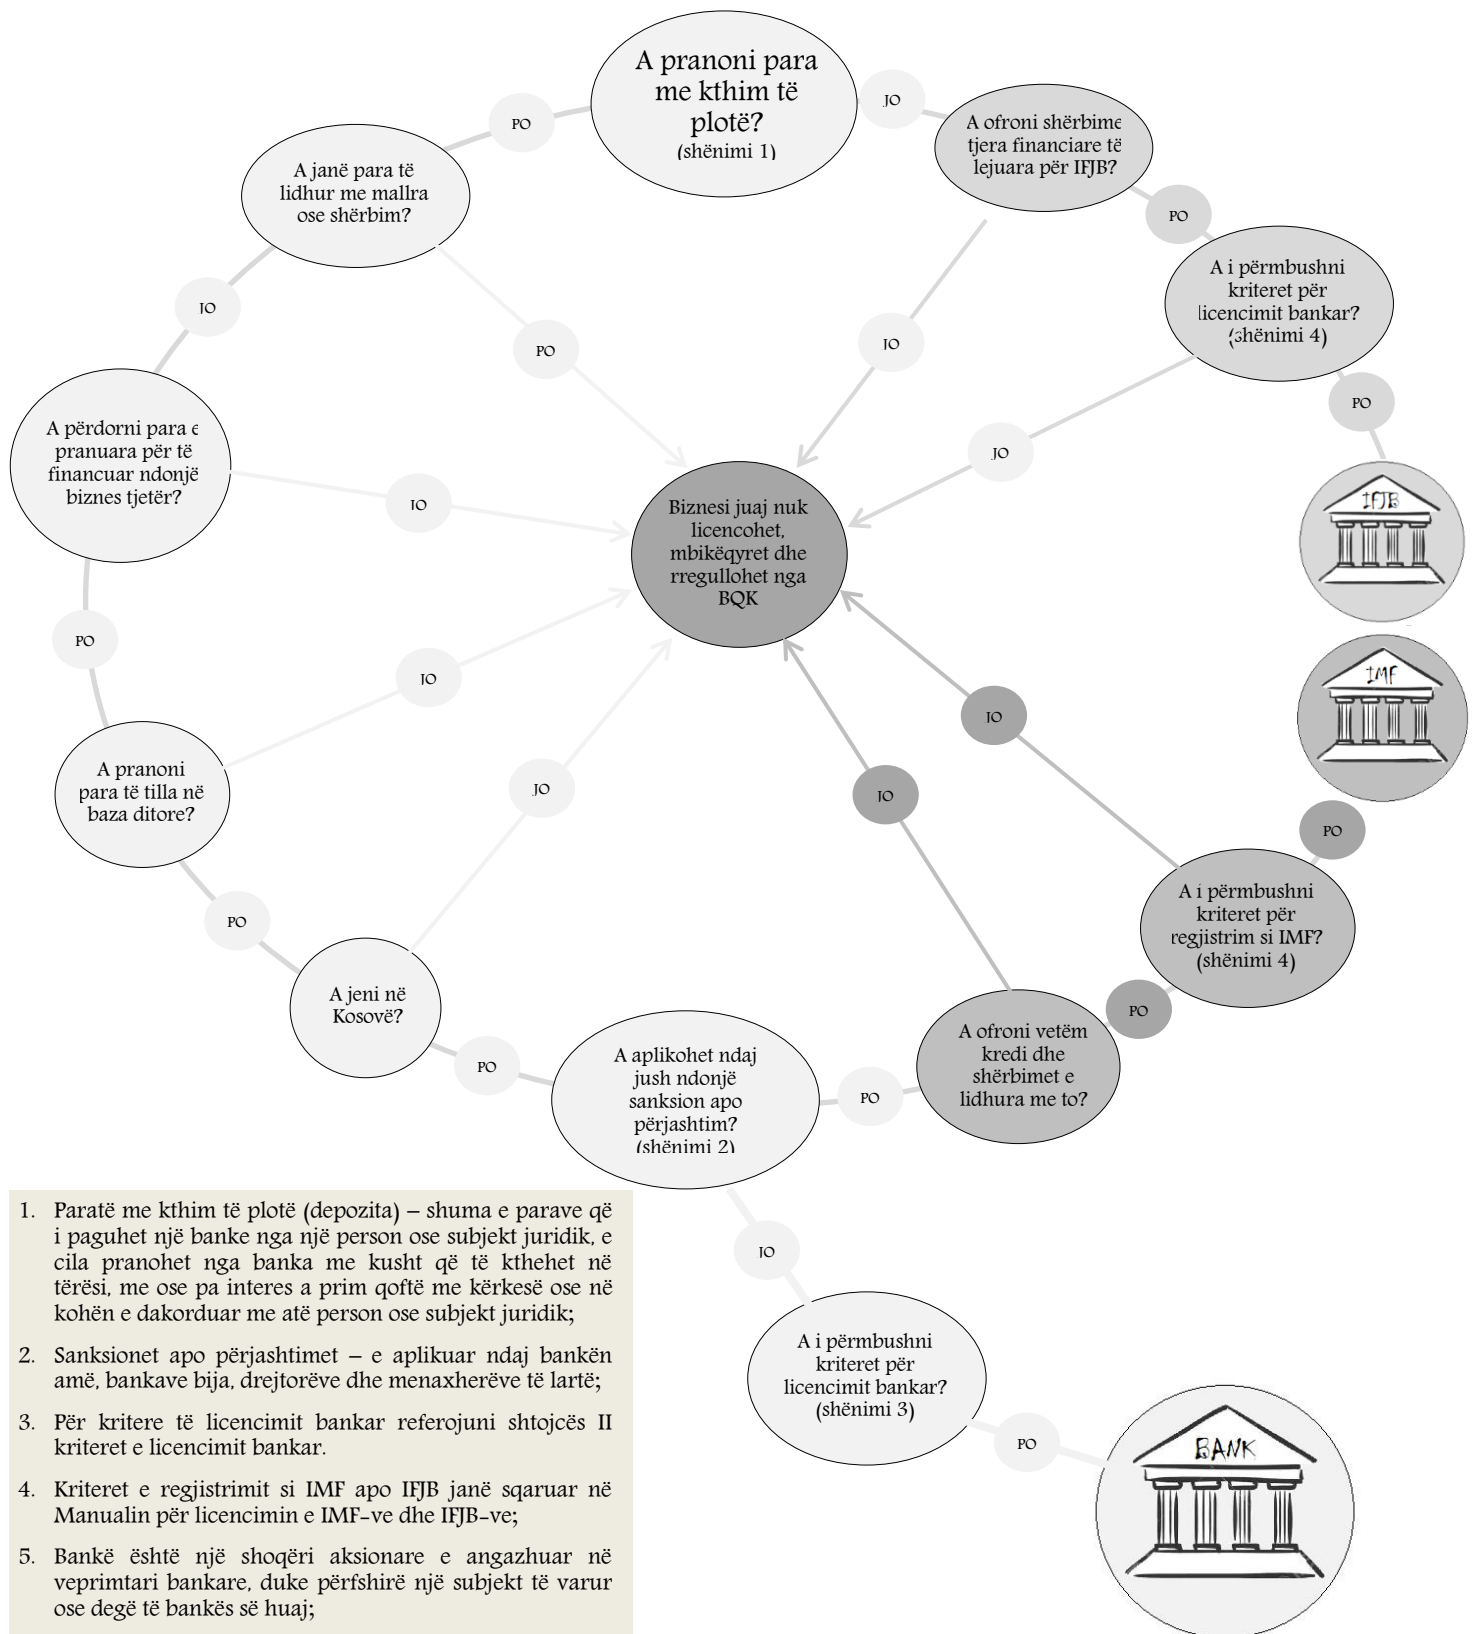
A pranoni para me kthim të plotë?
(shënimi 1)

JO

A ofroni shërbime tjera financiare të lejuara për IFJB?

PO

A janë para të lidhur me mallra ose shërbim?

PO

A i përmbushni kriteret për licencimit bankar?
(shënimi 4)

JO

PO

JO

PO

A përdorni para e pranuara për të financuar ndonjë biznes tjetër?

JO

JO

IFJB

Biznesi juaj nuk licencohet, mbikëqyret dhe rregullohet nga BQK

PO

IMF

JO

JO

A pranoni para të tilla në baza ditore?

JO

JO

PO

PO

A i përmbushni kriteret për regjistrim si IMF?
(shënimi 4)

A jeni në Kosovë?

PO

A ofroni vetëm kredi dhe shërbimet e lidhura me to?

PO

A aplikohet ndaj jush ndonjë sanksion apo përjashtim?
(shënimi 2)

PO

1. Paratë me kthim të plotë (depozita) – shuma e parave që i paguhet një banke nga një person ose subjekt juridik, e cila pranohet nga banka me kusht që të kthehet në tërësi, me ose pa interes a prim qoftë me kërkesë ose në kohën e dakorduar me atë person ose subjekt juridik;

2. Sanksionet apo përjashtimet – e aplikuar ndaj bankën amë, bankave bija, drejtorëve dhe menaxherëve të lartë;

3. Për kritere të licencimit bankar referojuni shtojcës II kriteret e licencimit bankar.

4. Kriteret e regjistrimit si IMF apo IFJB janë sqaruar në Manualin për licencimin e IMF-ve dhe IFJB-ve;

5. Bankë është një shoqëri aksionare e angazhuar në veprimtari bankare, duke përfshirë një subjekt të varur ose degë të bankës së huaj;

JO

A i përmbushni kriteret për licencimit bankar?
(shënimi 3)

PO

BANK